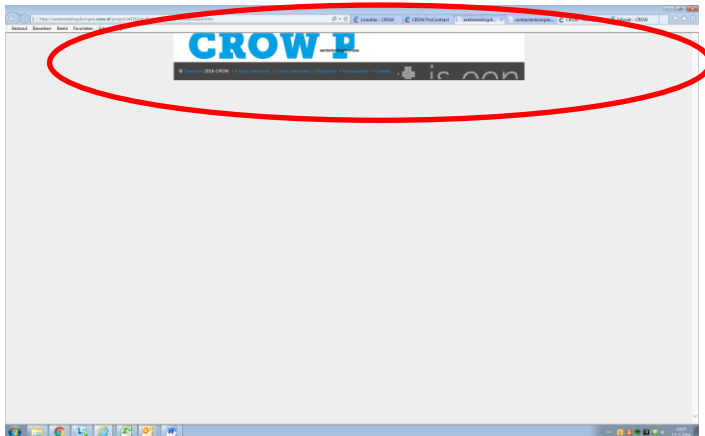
http://aanbestedingskrgpin.crow.nl/project/

Licenties - CROW

CROW ProContract

aanbestedingskr...

contractenbeheer...

CROW

Infocel - CROW

Bestand Bewerken Beeld Favorieten

CROW P

Copyright 2014 CROW

is een